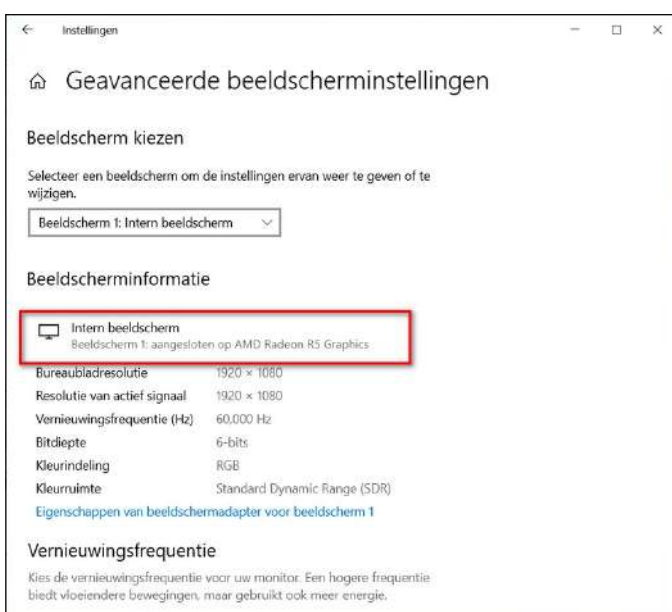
Instellingen

Geavanceerde beeldscherminstellingen

Beeldscherm kiezen

Selecteer een beeldscherm om de instellingen ervan weer te geven of te wijzigen.

Beeldscherm 1: Intern beeldscherm

Beeldscherminformatie

Intern beeldscherm
Beeldscherm 1: aangesloten op AMD Radeon R5 Graphics

| | |
|---|---|
| Bureaubladresolutie | 1920 × 1080 |
| Resolutie van actief signaal | 1920 × 1080 |
| Vernieuwingsfrequentie (Hz) | 60,000 Hz |
| Bitdiepte | 6-bits |
| Kleurindeling | RGB |
| Kleurruimte | Standard Dynamic Range (SDR) |

Eigenschappen van beeldschermadapter voor beeldscherm 1

Vernieuwingsfrequentie

Kies de vernieuwingsfrequentie voor uw monitor. Een hogere frequentie biedt vloeiendere bewegingen, maar gebruikt ook meer energie.